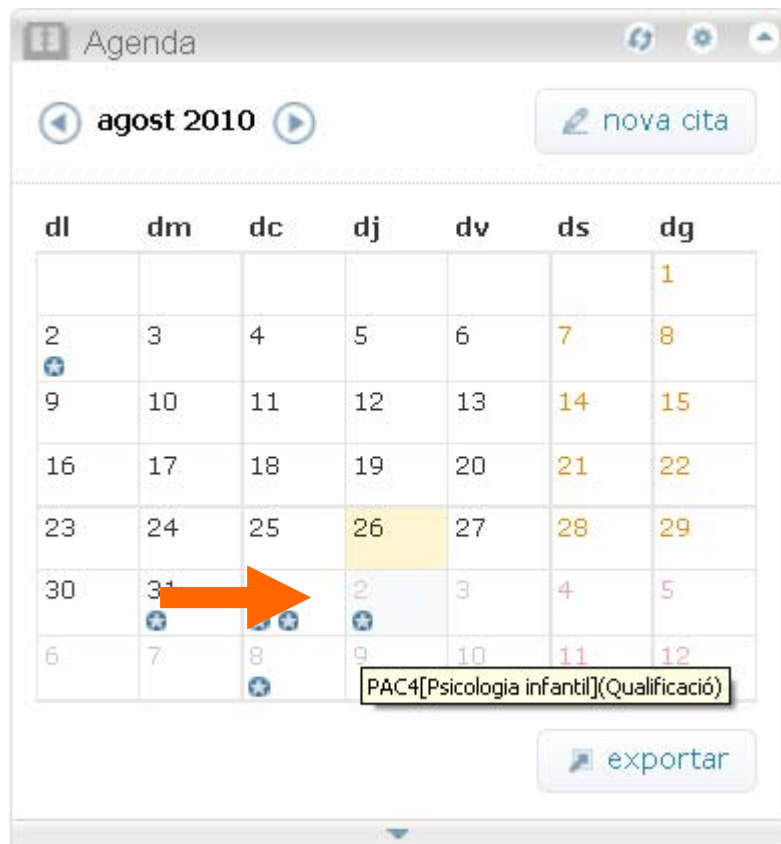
Agenda

agost 2010

nova cita

| dl | dm | dc | dj | dv | ds | dg |
|---|---|---|---|---|---|---|
| | | | | | | 1 |
| 2 | 3 | 4 | 5 | 6 | 7 | 8 |
| 9 | 10 | 11 | 12 | 13 | 14 | 15 |
| 16 | 17 | 18 | 19 | 20 | 21 | 22 |
| 23 | 24 | 25 | 26 | 27 | 28 | 29 |
| 30 | 31 | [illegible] | 2 | 3 | 4 | 5 |
| 6 | 7 | 8 | 9 | 10 | 11 | 12 |

PAC4[Psicologia infantil](Qualificació)

exportar